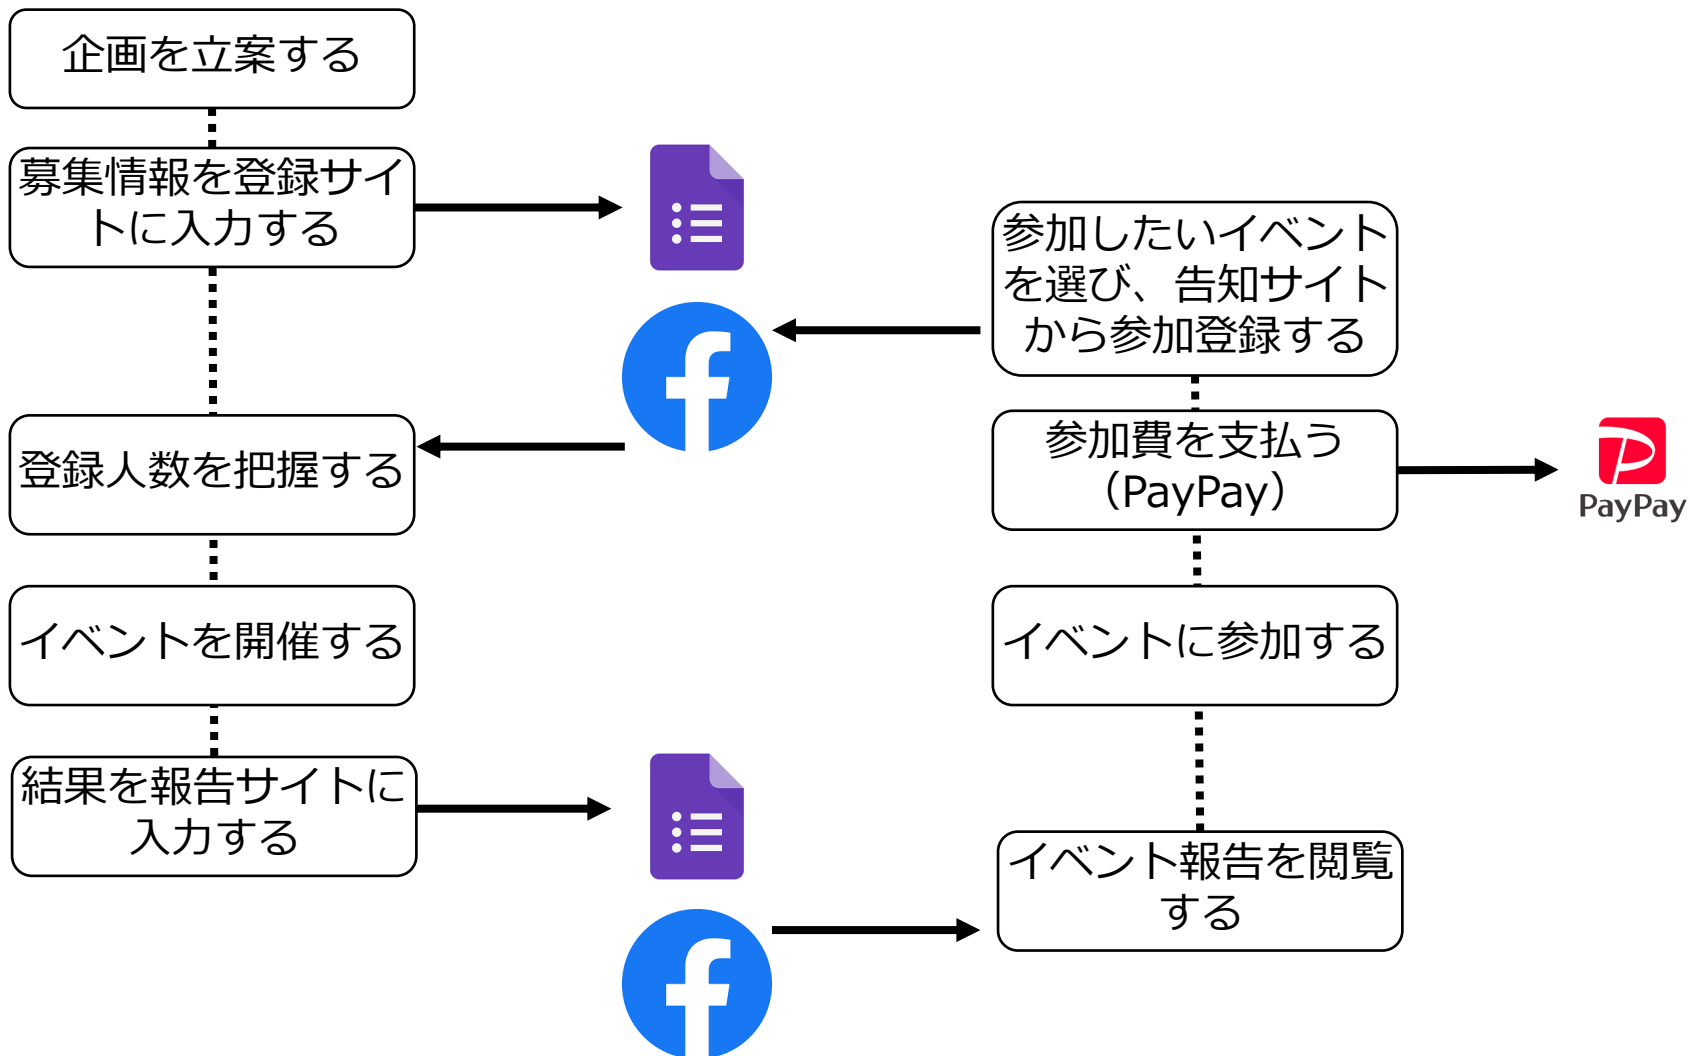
企画を立案する

募集情報を登録サイトに入力する

登録人数を把握する

イベントを開催する

結果を報告サイトに入力する

参加したいイベントを選び、告知サイトから参加登録する

参加費を支払う（PayPay）

PayPay

イベントに参加する

イベント報告を閲覧する